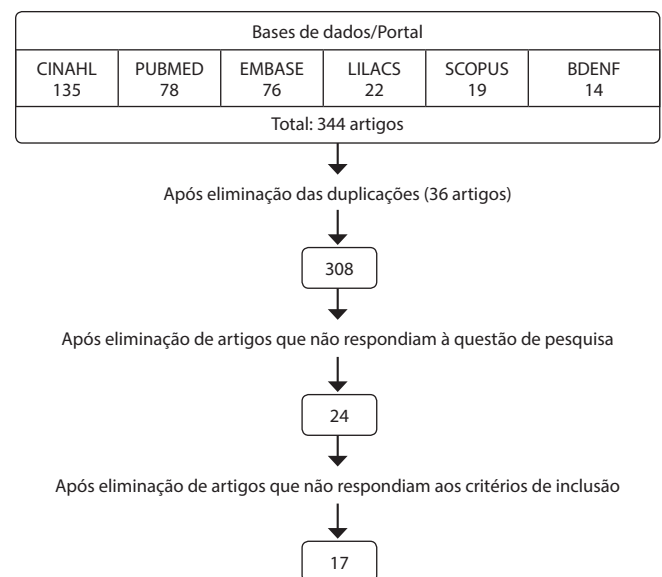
Bases de dados/Portal

| CINAHL 135 | PUBMED 78 | EMBASE 76 | LILACS 22 | SCOPUS 19 | BDENF 14 |
|---|---|---|---|---|---|

Total: 344 artigos

Após eliminação das duplicações (36 artigos)

308

Após eliminação de artigos que não respondiam à questão de pesquisa

24

Após eliminação de artigos que não respondiam aos critérios de inclusão

17